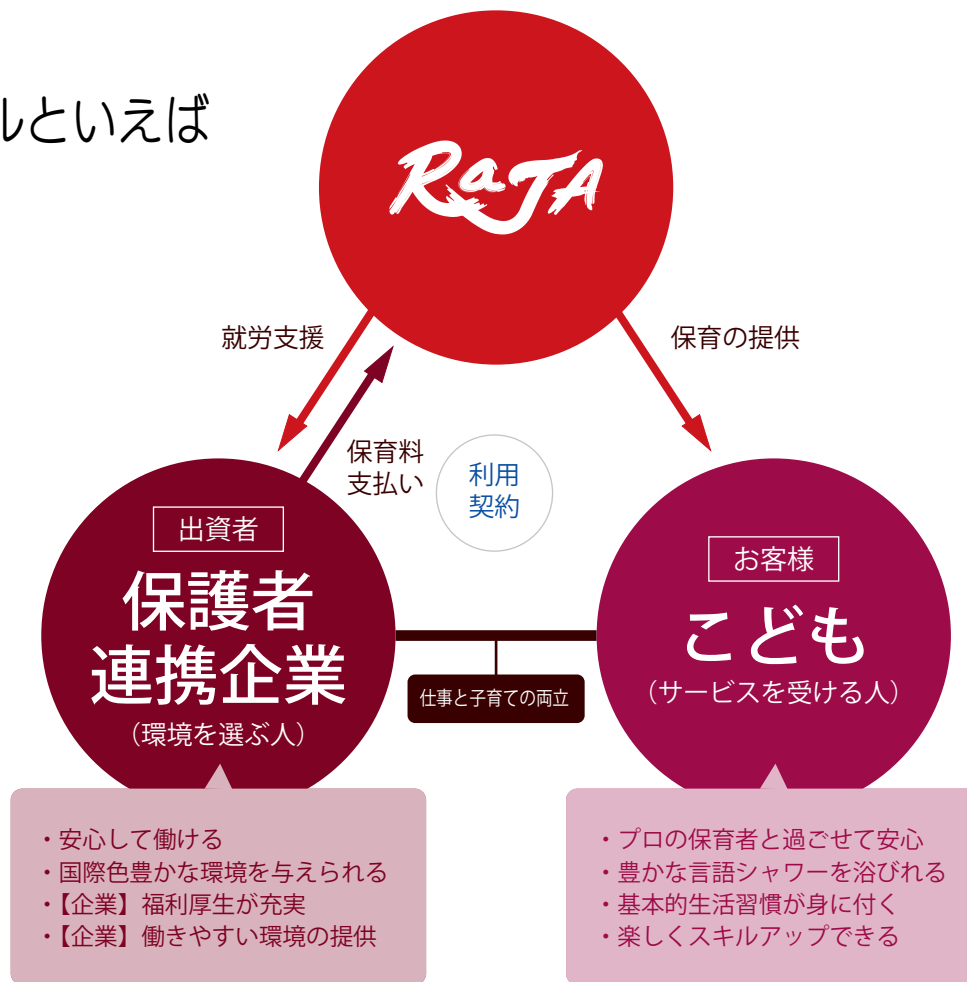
ルといえば

RaJA

就労支援

保育の提供

保育料
支払い

利用
契約

出資者
保護者
連携企業
（環境を選ぶ人）

お客様
こども
（サービスを受ける人）

仕事と子育ての両立

・安心して働ける
・国際色豊かな環境を与えられる
・【企業】福利厚生が充実
・【企業】働きやすい環境の提供

・プロの保育者と過ごせて安心
・豊かな言語シャワーを浴びれる
・基本的生活習慣が身に付く
・楽しくスキルアップできる